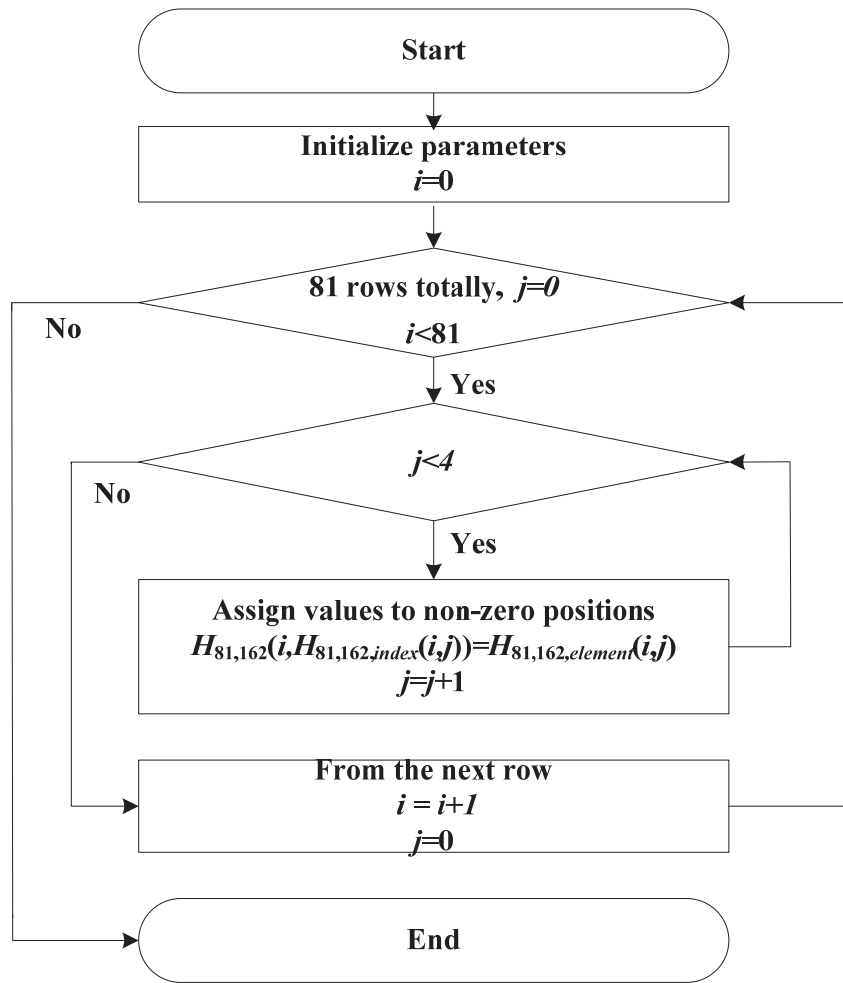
Start

Initialize parameters
$i=0$

81 rows totally, $j=0$
$i<81$

No

Yes

$j<4$

No

Yes

Assign values to non-zero positions
$H_{81,162}(i,H_{81,162,index}(i,j))=H_{81,162,element}(i,j)$
$j=j+1$

From the next row
$i = i+1$
$j=0$

End